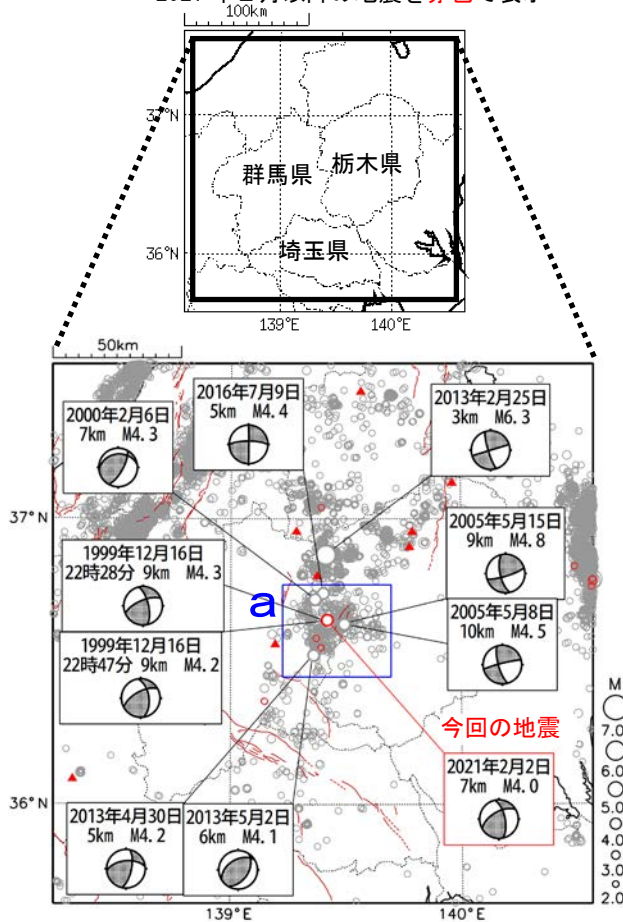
100km

37°N
群馬県
栃木県
36°N
埼玉県
139°E
140°E

50km

2000年2月6日
7km M4.3

2016年7月9日
5km M4.4

2013年2月25日
3km M6.3

37°N

2005年5月15日
9km M4.8

1999年12月16日
22時28分 9km M4.3

a

2005年5月8日
10km M4.5

1999年12月16日
22時47分 9km M4.2

今回の地震

2021年2月2日
7km M4.0

36°N

2013年4月30日
5km M4.2

2013年5月2日
6km M4.1

139°E
140°E

M
7.0
6.0
5.0
4.0
3.0
2.0